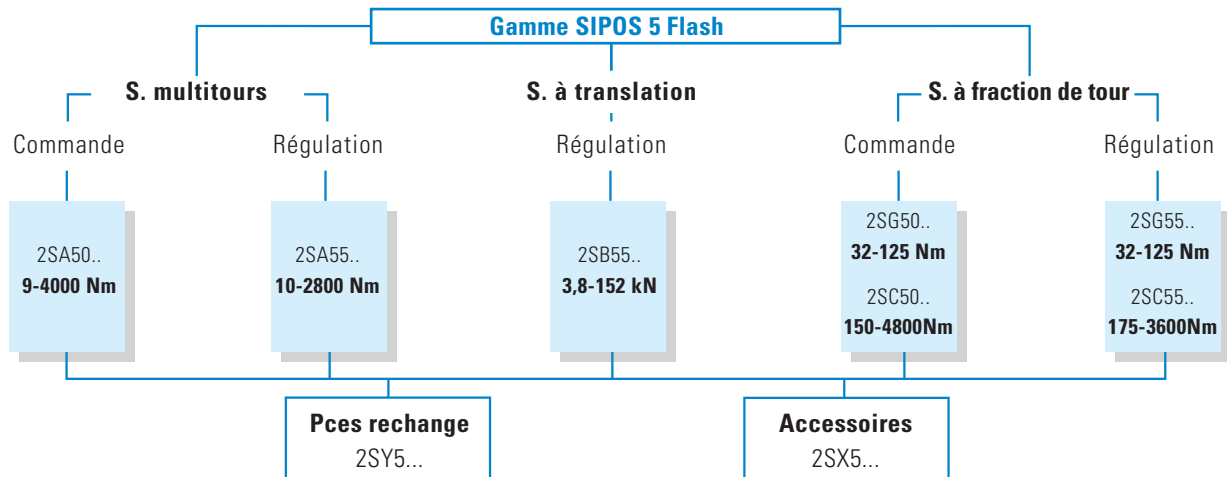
Gamme SIPOS 5 Flash

S. multitours

Commande

2SA50..
9-4000 Nm

Régulation

2SA55..
10-2800 Nm

S. à translation

Régulation

2SB55..
3,8-152 kN

S. à fraction de tour

Commande

2SG50..
32-125 Nm

2SC50..
150-4800Nm

Régulation

2SG55..
32-125 Nm

2SC55..
175-3600Nm

Pces rechange
2SY5...

Accessoires
2SX5...